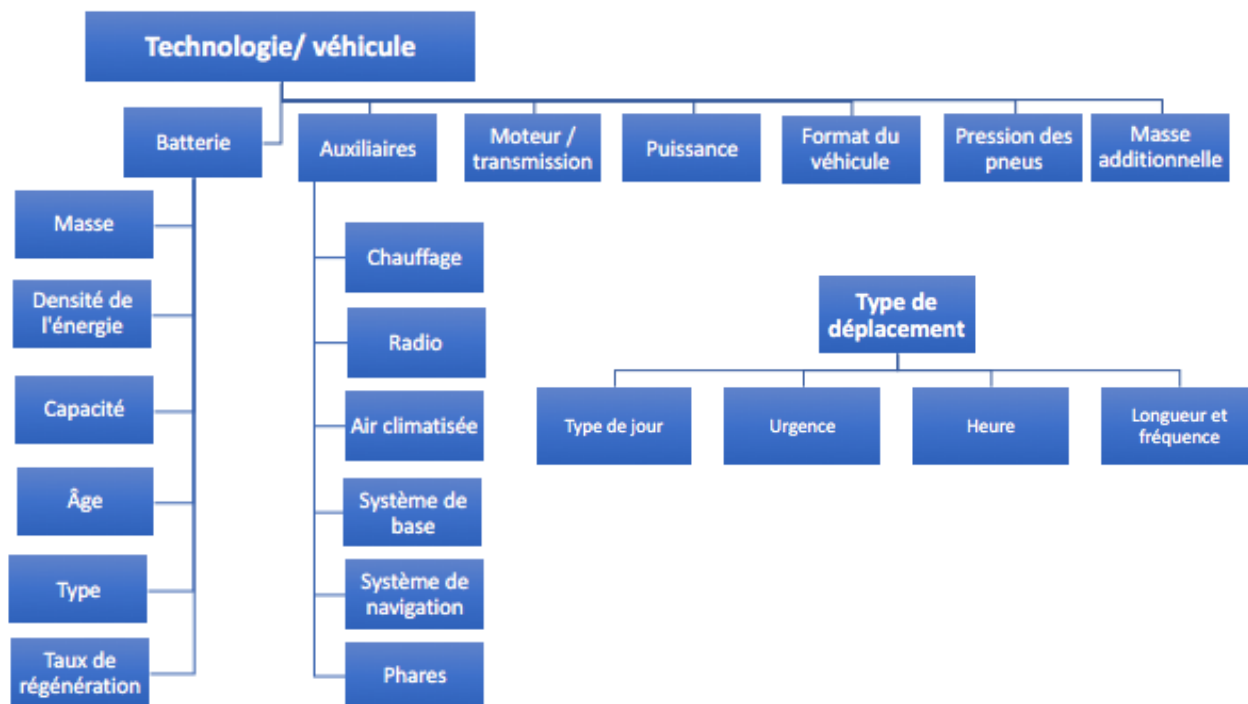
Technologie/ véhicule

Batterie

Masse

Densité de l'énergie

Capacité

Âge

Type

Taux de régénération

Auxiliaires

Chauffage

Radio

Air climatisée

Système de base

Système de navigation

Phares

Moteur / transmission

Puissance

Format du véhicule

Pression des pneus

Masse additionnelle

Type de déplacement

Type de jour

Urgence

Heure

Longueur et fréquence